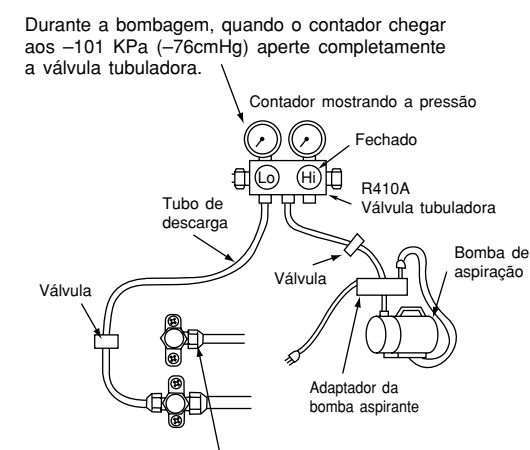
Durante a bombagem, quando o contador chegar aos –101 KPa (–76cmHg) aperte completamente a válvula tubuladora.

Contador mostrando a pressão

Fechado

Lo

Hi

R410A
Válvula tubuladora

Tubo de descarga

Válvula

Bomba de aspiração

Válvula

Adaptador da bomba aspirante